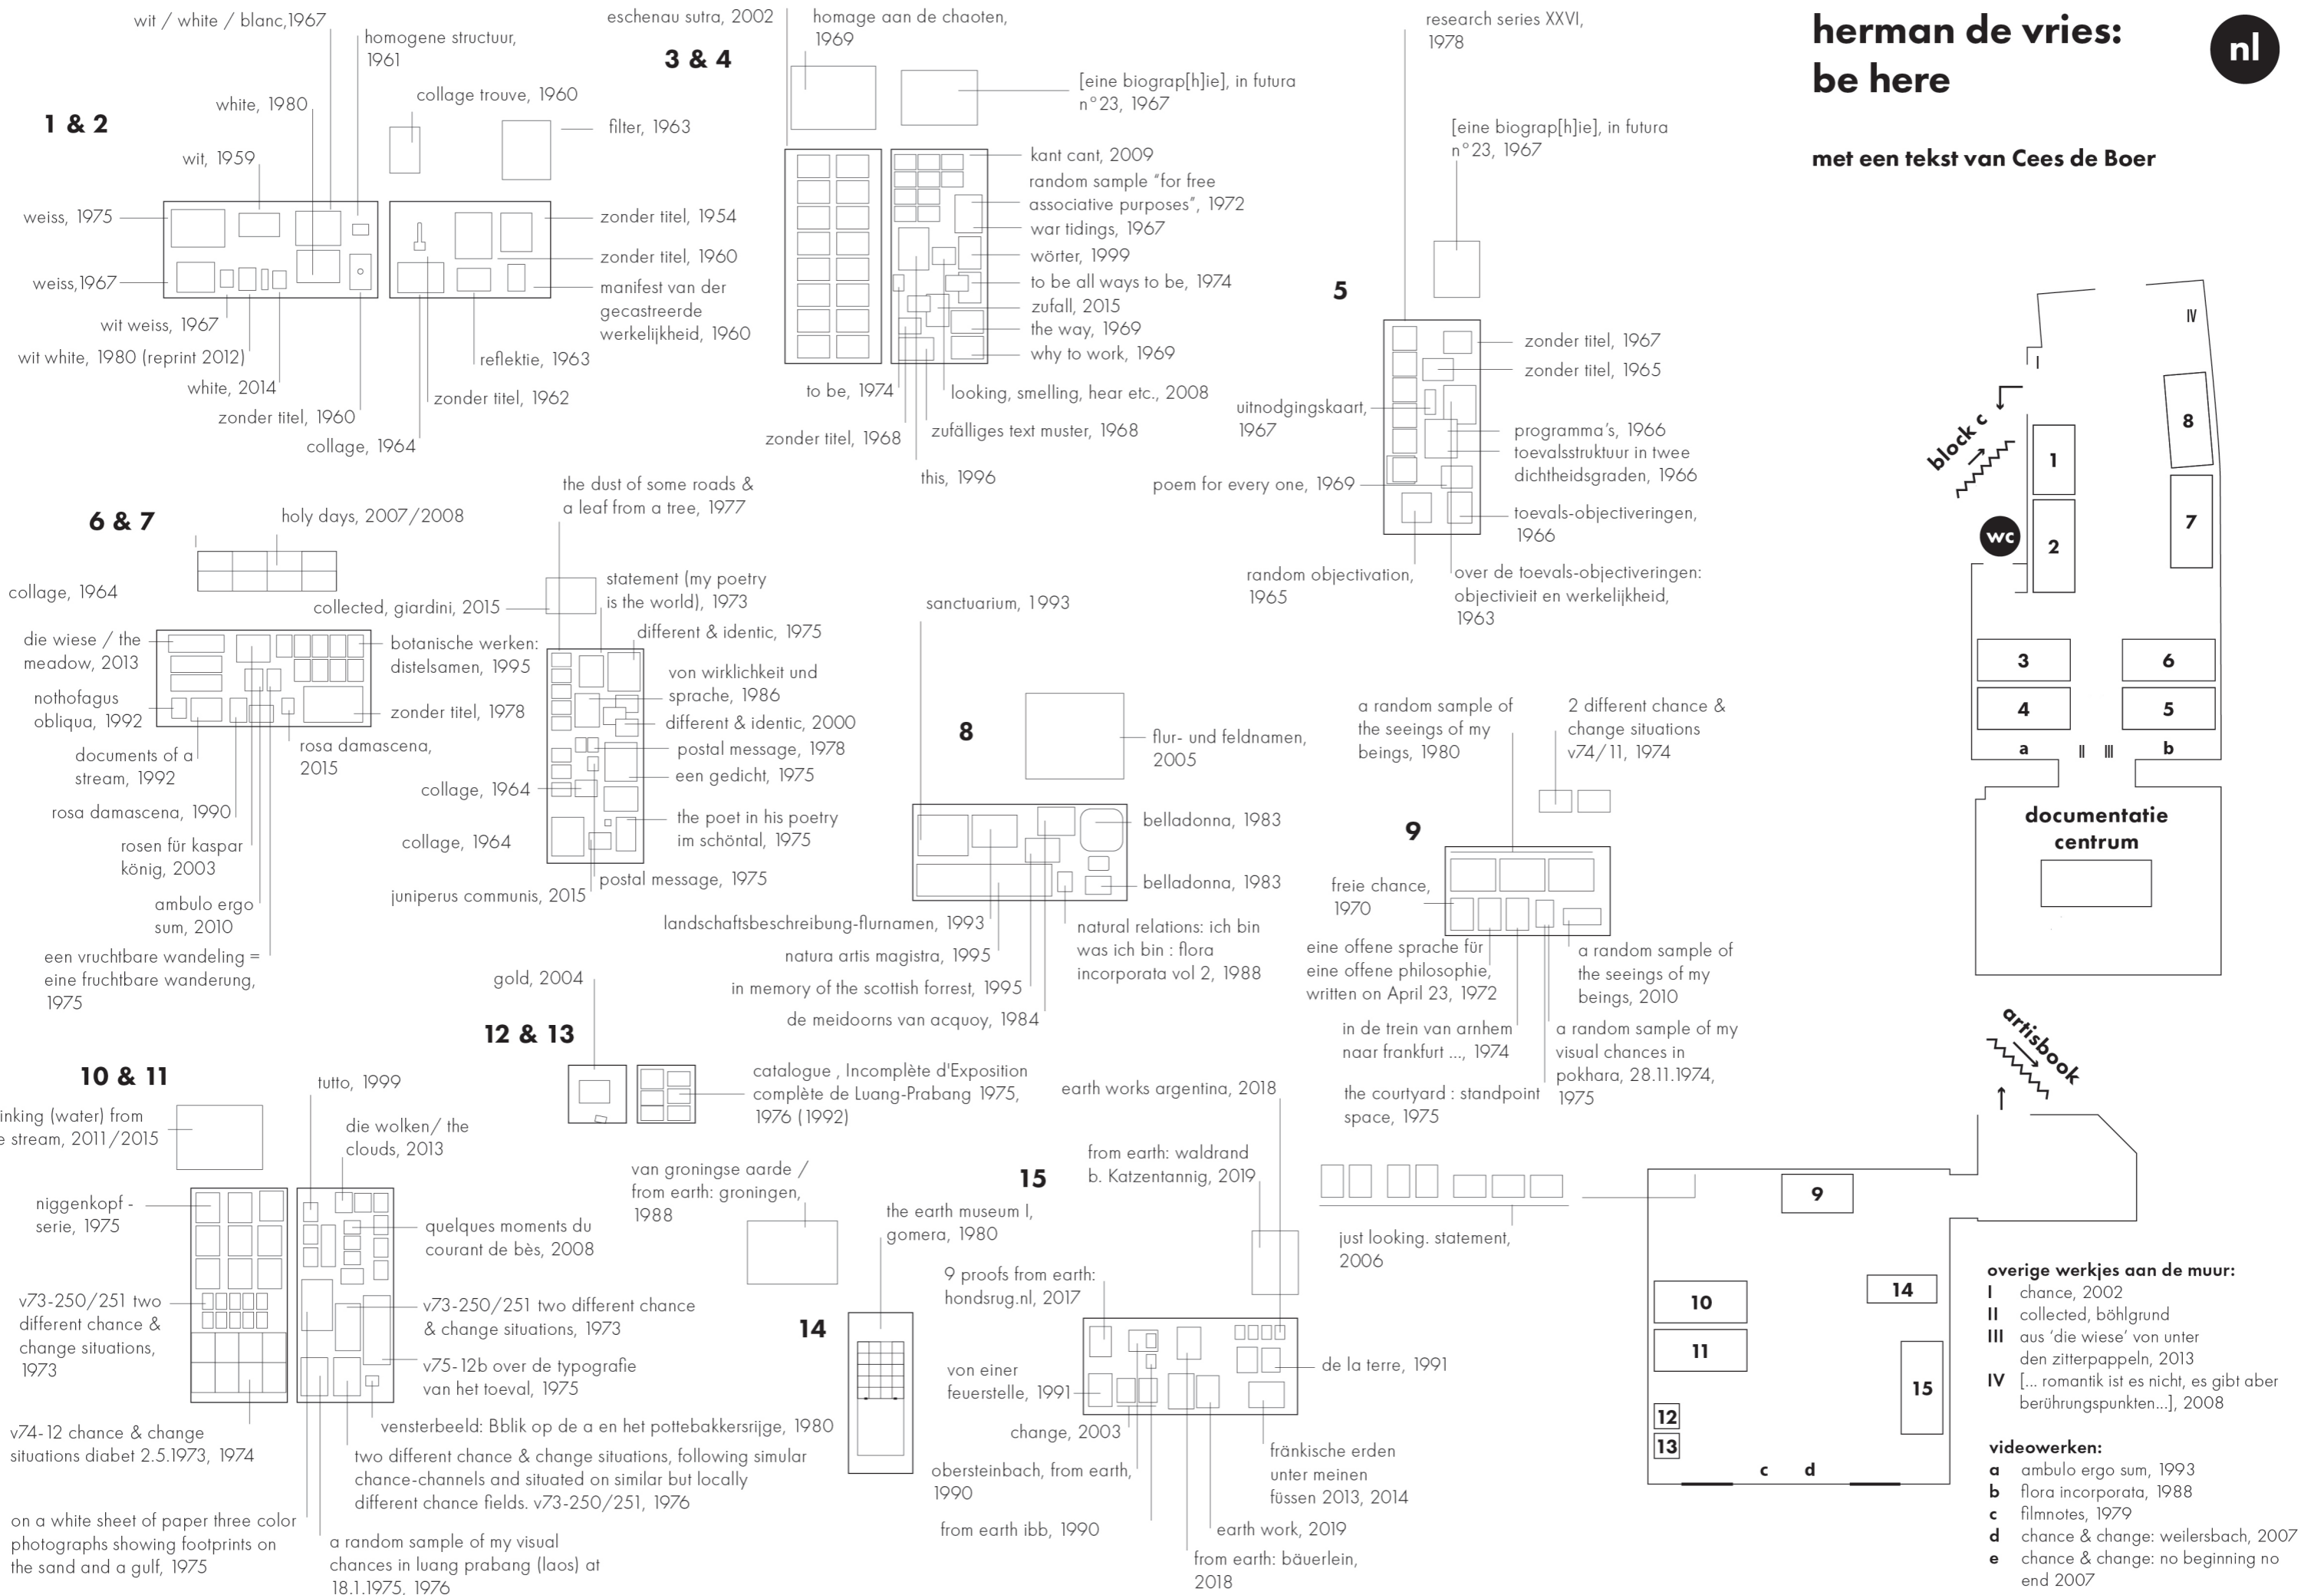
herman de vries:
be here

nl

met een tekst van Cees de Boer

1 & 2

wit / white / blanc,1967
homogene structuur, 1961
white, 1980
collage trouve, 1960
filter, 1963
wit, 1959
weiss, 1975
weiss,1967
wit weiss, 1967
wit white, 1980 (reprint 2012)
white, 2014
zonder titel, 1960
collage, 1964
zonder titel, 1962
reflektie, 1963
zonder titel, 1954
zonder titel, 1960
manifest van der gecastreerde werkelijkheid, 1960

3 & 4

eschenau sutra, 2002
homage aan de chaoten, 1969
[eine biograp[h]ie], in futura n°23, 1967
kant cant, 2009
random sample "for free associative purposes", 1972
war tidings, 1967
wörter, 1999
to be all ways to be, 1974
zufall, 2015
the way, 1969
why to work, 1969
looking, smelling, hear etc., 2008
to be, 1974
zonder titel, 1968
zufälliges text muster, 1968
this, 1996

5

research series XXVI, 1978
[eine biograp[h]ie], in futura n°23, 1967
zonder titel, 1967
zonder titel, 1965
uitnodgingskaart, 1967
programma's, 1966
toevalsstruktuur in twee dichtheidsgraden, 1966
poem for every one, 1969
toevals-objectiveringen, 1966
random objectivation, 1965
over de toevals-objectiveringen: objectivieit en werkelijkheid, 1963

6 & 7

holy days, 2007/2008
collage, 1964
collected, giardini, 2015
die wiese / the meadow, 2013
nothofagus obliqua, 1992
documents of a stream, 1992
rosa damascena, 1990
rosen für kaspar könig, 2003
ambulo ergo sum, 2010
een vruchtbare wandeling = eine fruchtbare wanderung, 1975
botanische werken: distelsamen, 1995
zonder titel, 1978
rosa damascena, 2015
the dust of some roads & a leaf from a tree, 1977
statement (my poetry is the world), 1973
different & identic, 1975
von wirklichkeit und sprache, 1986
different & identic, 2000
postal message, 1978
een gedicht, 1975
collage, 1964
the poet in his poetry im schöntal, 1975
collage, 1964
postal message, 1975
juniperus communis, 2015

8

sanctuarium, 1993
flur- und feldnamen, 2005
belladonna, 1983
belladonna, 1983
landschaftsbeschreibung-flurnamen, 1993
natura artis magistra, 1995
in memory of the scottish forrest, 1995
de meidoorns van acquoy, 1984
natural relations: ich bin was ich bin : flora incorporata vol 2, 1988

9

a random sample of the seeings of my beings, 1980
2 different chance & change situations v74/11, 1974
freie chance, 1970
eine offene sprache für eine offene philosophie, written on April 23, 1972
a random sample of the seeings of my beings, 2010
in de trein van arnhem naar frankfurt ..., 1974
a random sample of my visual chances in pokhara, 28.11.1974, 1975
the courtyard : standpoint space, 1975
just looking. statement, 2006

12 & 13

gold, 2004
catalogue , Incomplète d'Exposition complète de Luang-Prabang 1975, 1976 (1992)

10 & 11

inking (water) from e stream, 2011/2015
tutto, 1999
die wolken/ the clouds, 2013
niggenkopf - serie, 1975
quelques moments du courant de bès, 2008
v73-250/251 two different chance & change situations, 1973
v73-250/251 two different chance & change situations, 1973
v75-12b over de typografie van het toeval, 1975
vensterbeeld: Bblik op de a en het pottebakkersrijge, 1980
v74-12 chance & change situations diabet 2.5.1973, 1974
two different chance & change situations, following simular chance-channels and situated on similar but locally different chance fields. v73-250/251, 1976
on a white sheet of paper three color photographs showing footprints on the sand and a gulf, 1975
a random sample of my visual chances in luang prabang (laos) at 18.1.1975, 1976

van groningse aarde / from earth: groningen, 1988

14

the earth museum I, gomera, 1980

15

earth works argentina, 2018
from earth: waldrand b. Katzentannig, 2019
9 proofs from earth: hondsrug.nl, 2017
von einer feuerstelle, 1991
de la terre, 1991
change, 2003
obersteinbach, from earth, 1990
fränkische erden unter meinen füssen 2013, 2014
from earth ibb, 1990
earth work, 2019
from earth: bäuerlein, 2018

IV
I
block c
8
1
7
wc
2
3
6
4
5
a
II
III
b
documentatie centrum
artisbook
9
10
14
11
15
12
13
c
d

overige werkjes aan de muur:
I chance, 2002
II collected, böhlgrund
III aus 'die wiese' von unter den zitterpappeln, 2013
IV [... romantik ist es nicht, es gibt aber berührungspunkten...], 2008

videowerken:
a ambulo ergo sum, 1993
b flora incorporata, 1988
c filmnotes, 1979
d chance & change: weilersbach, 2007
e chance & change: no beginning no end 2007